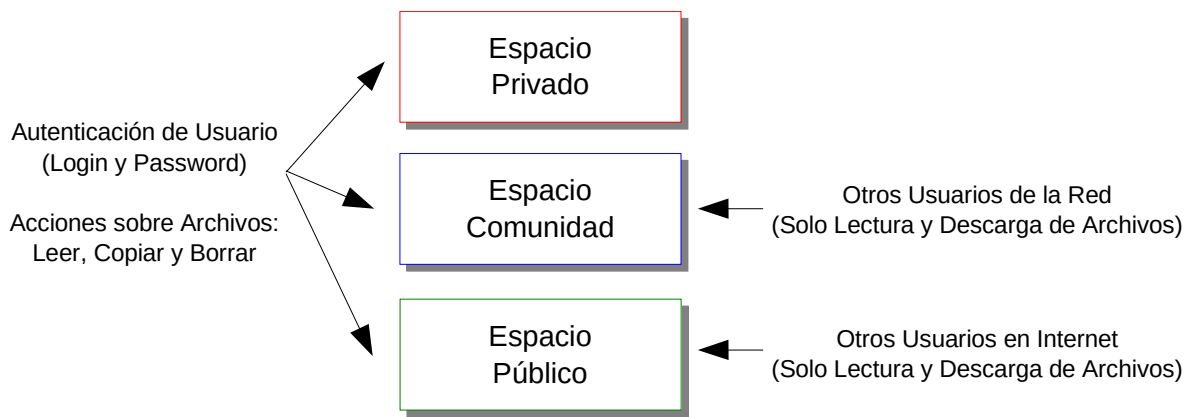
Autenticación de Usuario
(Login y Password)

Acciones sobre Archivos:
Leer, Copiar y Borrar

Espacio
Privado

Espacio
Comunidad

Otros Usuarios de la Red
(Solo Lectura y Descarga de Archivos)

Espacio
Público

Otros Usuarios en Internet
(Solo Lectura y Descarga de Archivos)